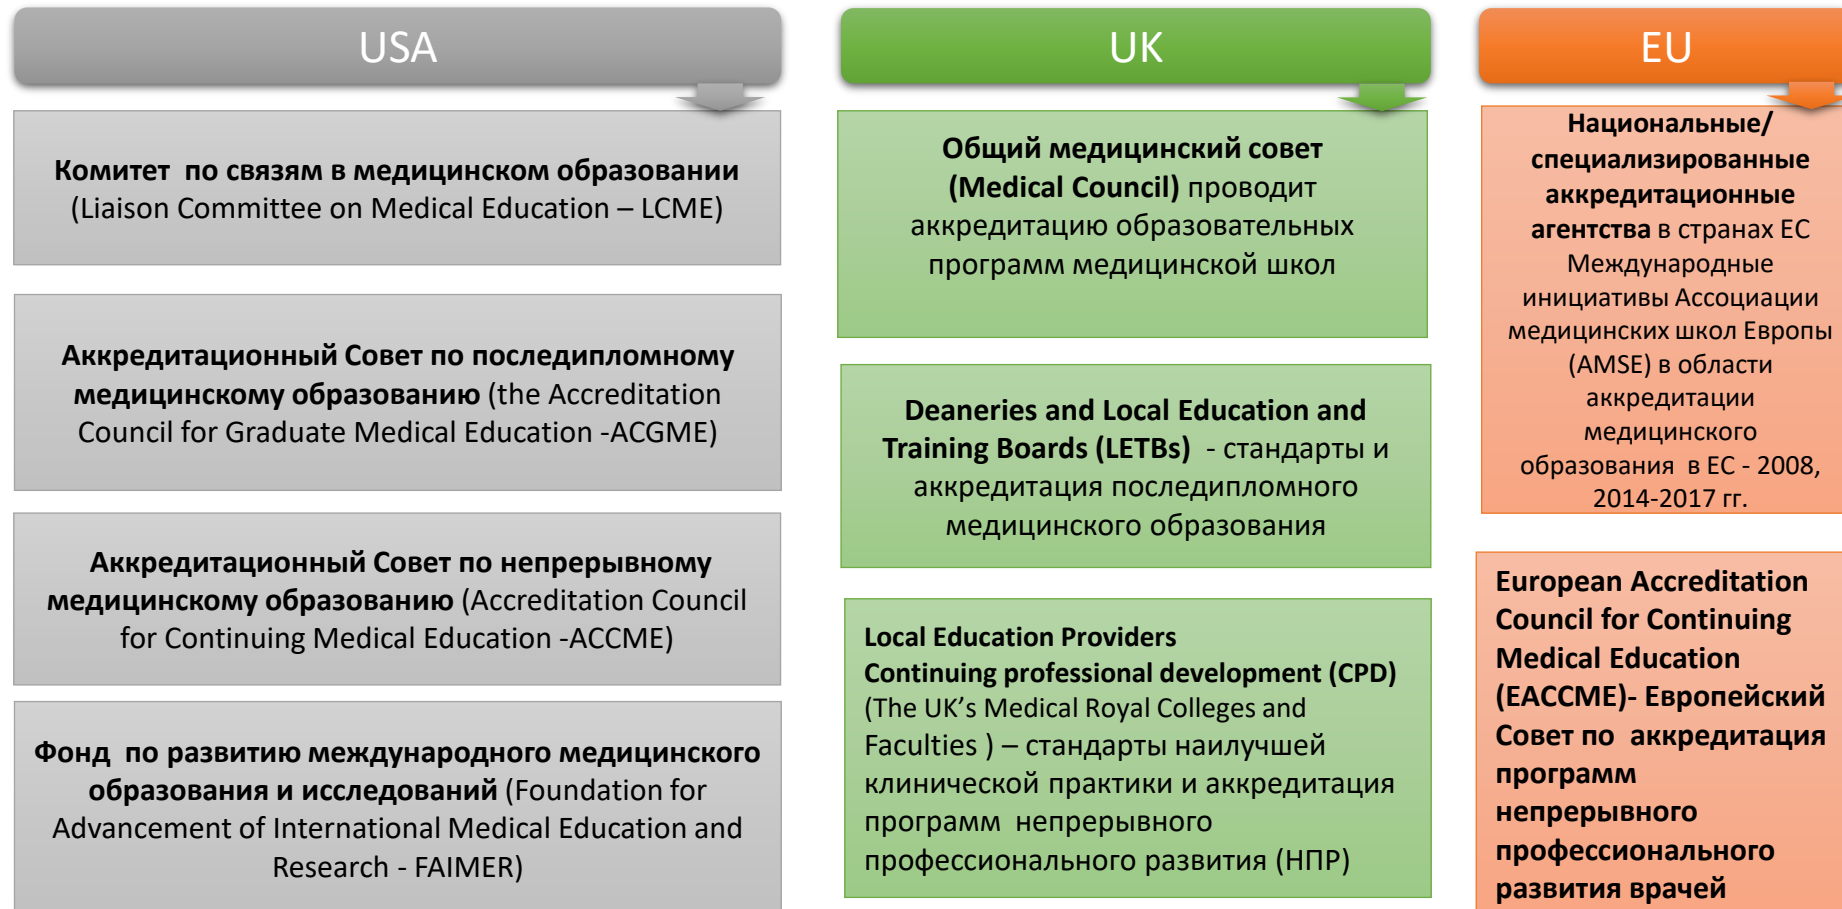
USA

Комитет по связям в медицинском образовании (Liaison Committee on Medical Education – LCME)

Аккредитационный Совет по последипломному медицинскому образованию (the Accreditation Council for Graduate Medical Education -ACGME)

Аккредитационный Совет по непрерывному медицинскому образованию (Accreditation Council for Continuing Medical Education -ACCME)

Фонд по развитию международного медицинского образования и исследований (Foundation for Advancement of International Medical Education and Research - FAIMER)

UK

Общий медицинский совет (Medical Council) проводит аккредитацию образовательных программ медицинской школ

Deaneries and Local Education and Training Boards (LETBs) - стандарты и аккредитация последипломного медицинского образования

Local Education Providers
Continuing professional development (CPD) (The UK's Medical Royal Colleges and Faculties ) – стандарты наилучшей клинической практики и аккредитация программ непрерывного профессионального развития (НПР)

EU

Национальные/ специализированные аккредитационные агентства в странах ЕС Международные инициативы Ассоциации медицинских школ Европы (AMSE) в области аккредитации медицинского образования в ЕС - 2008, 2014-2017 гг.

European Accreditation Council for Continuing Medical Education (EACCME)- Европейский Совет по аккредитация программ непрерывного профессионального развития врачей